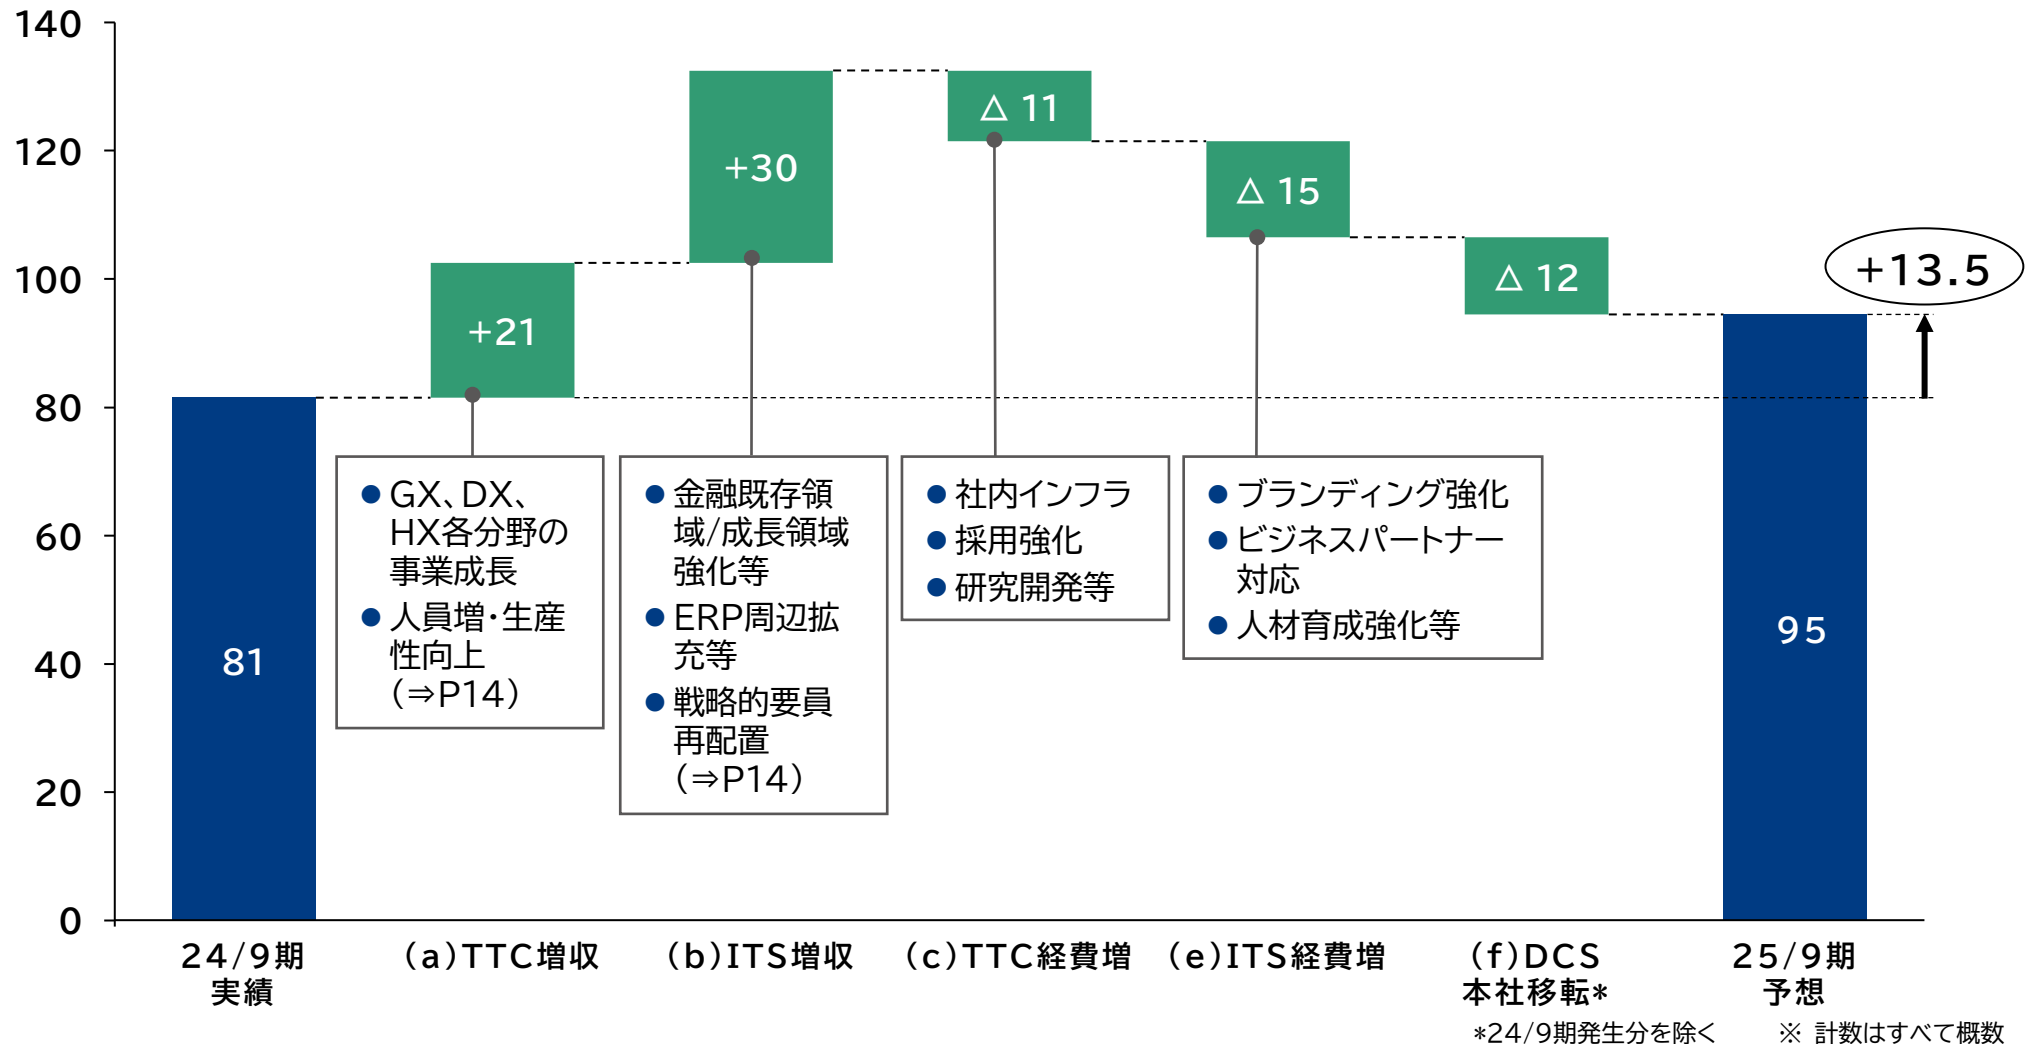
140
120
100
80
60
40
20
0

81
+21
+30
△ 11
△ 15
△ 12
95
+13.5

● GX、DX、HX各分野の事業成長
● 人員増・生産性向上（⇒P14）

● 金融既存領域/成長領域強化等
● ERP周辺拡充等
● 戦略的要員再配置（⇒P14）

● 社内インフラ
● 採用強化
● 研究開発等

● ブランディング強化
● ビジネスパートナー対応
● 人材育成強化等

24/9期 実績
（a）TTC増収
（b）ITS増収
（c）TTC経費増
（e）ITS経費増
（f）DCS 本社移転*
25/9期 予想

*24/9期発生分を除く
※ 計数はすべて概数